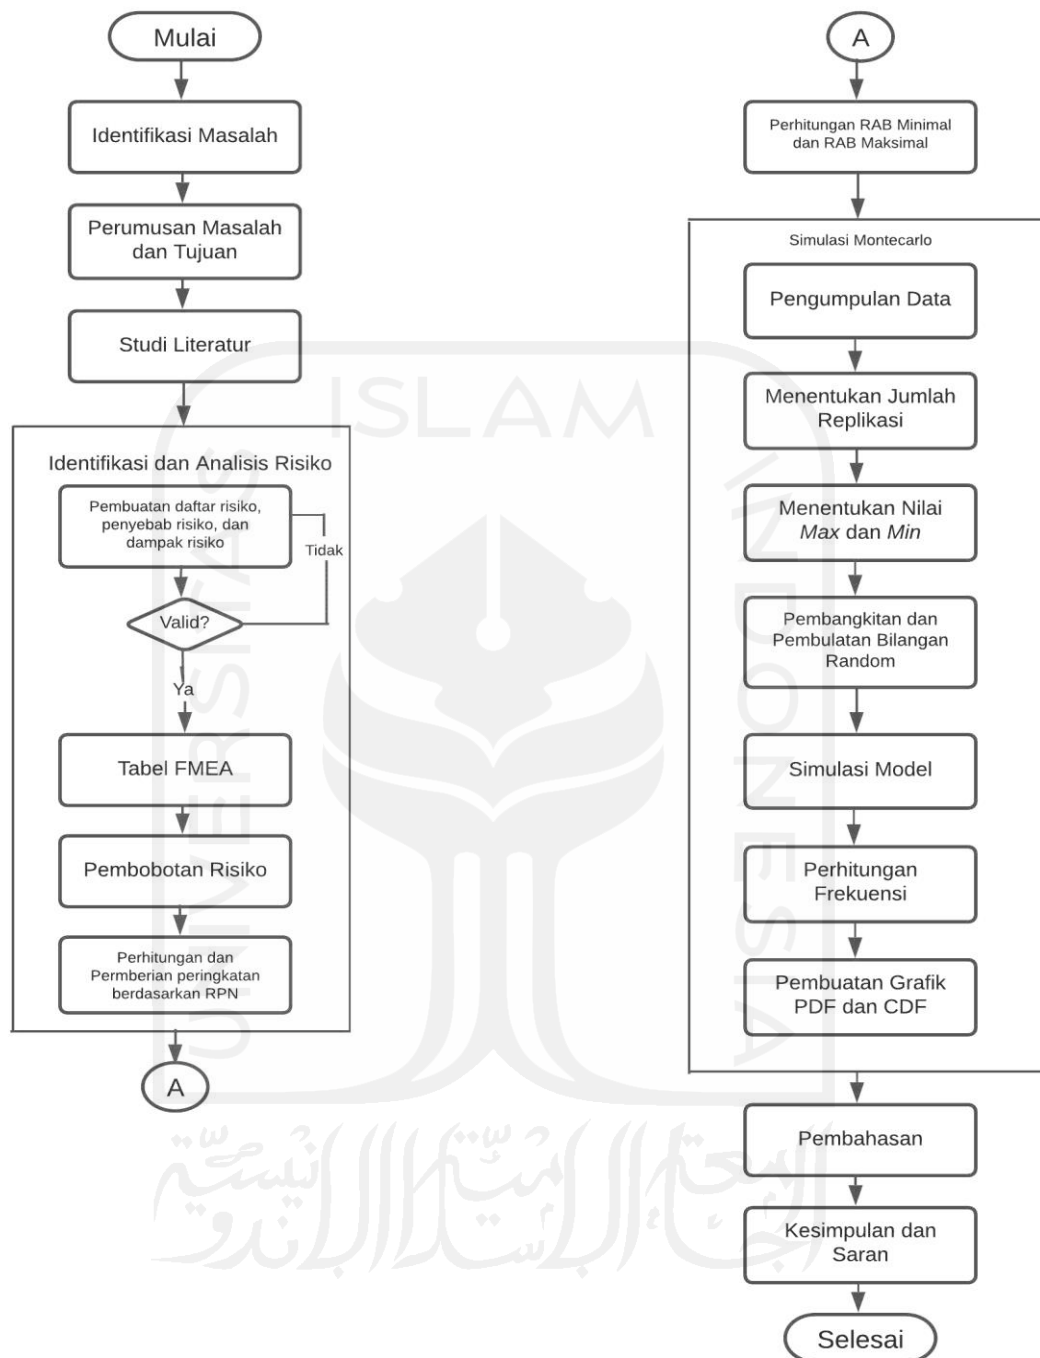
Mulai

Identifikasi Masalah

Perumusan Masalah dan Tujuan

Studi Literatur

Identifikasi dan Analisis Risiko

Pembuatan daftar risiko, penyebab risiko, dan dampak risiko

Tidak

Valid?

Ya

Tabel FMEA

Pembobotan Risiko

Perhitungan dan Pemberian peringkatan berdasarkan RPN

A

A

Perhitungan RAB Minimal dan RAB Maksimal

Simulasi Montecarlo

Pengumpulan Data

Menentukan Jumlah Replikasi

Menentukan Nilai Max dan Min

Pembangkitan dan Pembulatan Bilangan Random

Simulasi Model

Perhitungan Frekuensi

Pembuatan Grafik PDF dan CDF

Pembahasan

Kesimpulan dan Saran

Selesai

ISLAM
UNIVERSITAS
INDONESIA